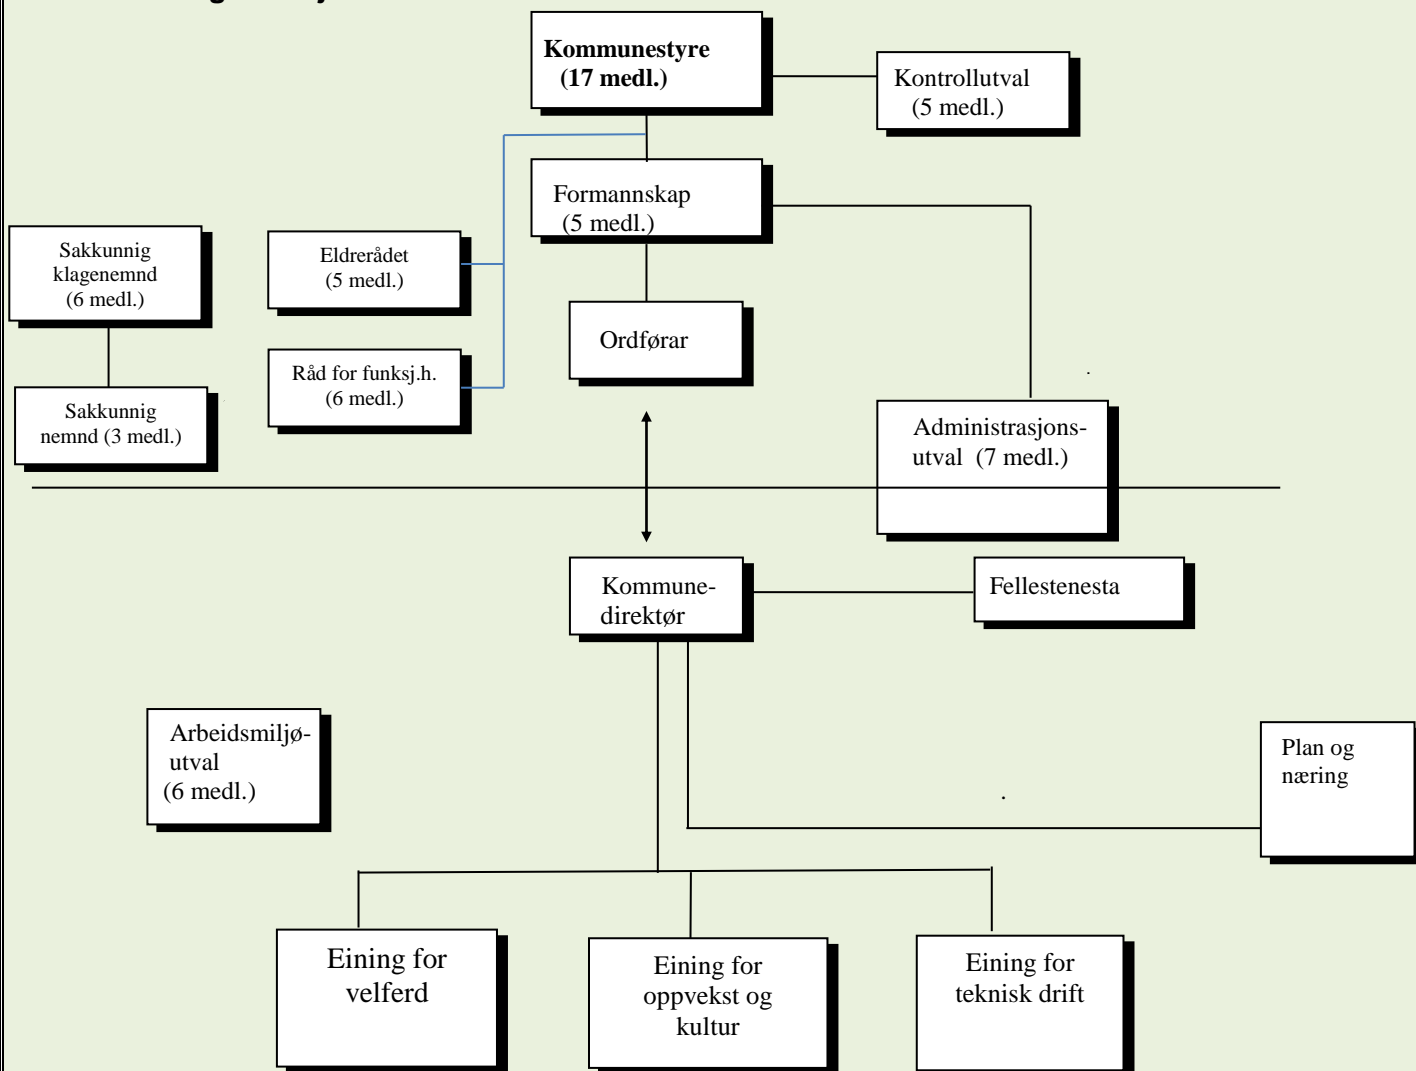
Kommunestyre
(17 medl.)

Kontrollutval
(5 medl.)

Formannskap
(5 medl.)

Sakkunnig klagenemnd
(6 medl.)

Eldrerådet
(5 medl.)

Ordførar

Sakkunnig nemnd (3 medl.)

Råd for funksj.h.
(6 medl.)

Administrasjonsutval (7 medl.)

Kommunedirektør

Fellestenesta

Arbeidsmiljøutval
(6 medl.)

Plan og næring

Eining for velferd

Eining for oppvekst og kultur

Eining for teknisk drift